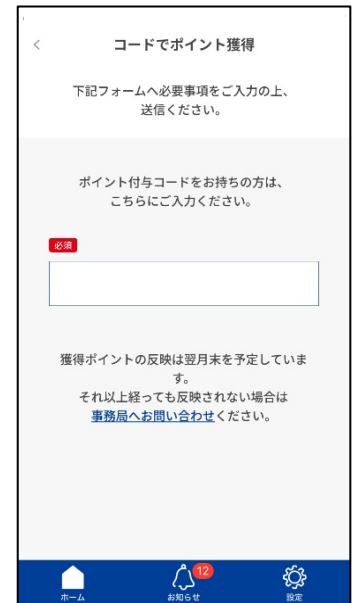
コードでポイント獲得

下記フォームへ必要事項をご入力の上、送信ください。

ポイント付与コードをお持ちの方は、こちらにご入力ください。

必須

獲得ポイントの反映は翌月末を予定しています。
それ以上経っても反映されない場合は事務局へお問い合わせください。

ホーム
12
お知らせ
設定